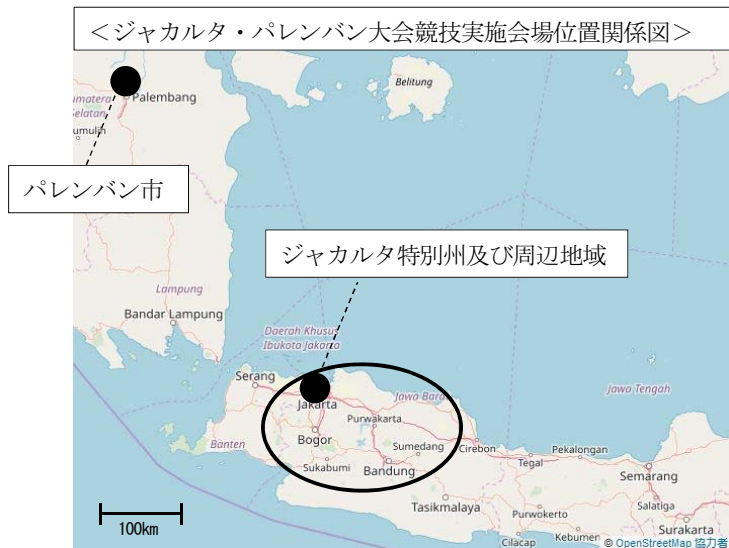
<ジャカルタ・パレンバン大会競技実施会場位置関係図>

Palembang
umatera
Selatan
umulih

Belitung

パレンバン市

ジャカルタ特別州及び周辺地域

Lampung
Bandar Lampung
Daerah Khusus
Ibukota Jakarta

Serang
Jakarta
Jawa Barat
Jawa Tengah
Purwakarta
Banten
Bogor
Sumedang
Cirebon
Pekalongan
Tegal
Sukabumi
Bandung
Semarang
Tasikmalaya
Salatiga
Purwokerto
Surakarta
Cilacap
Kebumen
100km
© OpenStreetMap 協力者